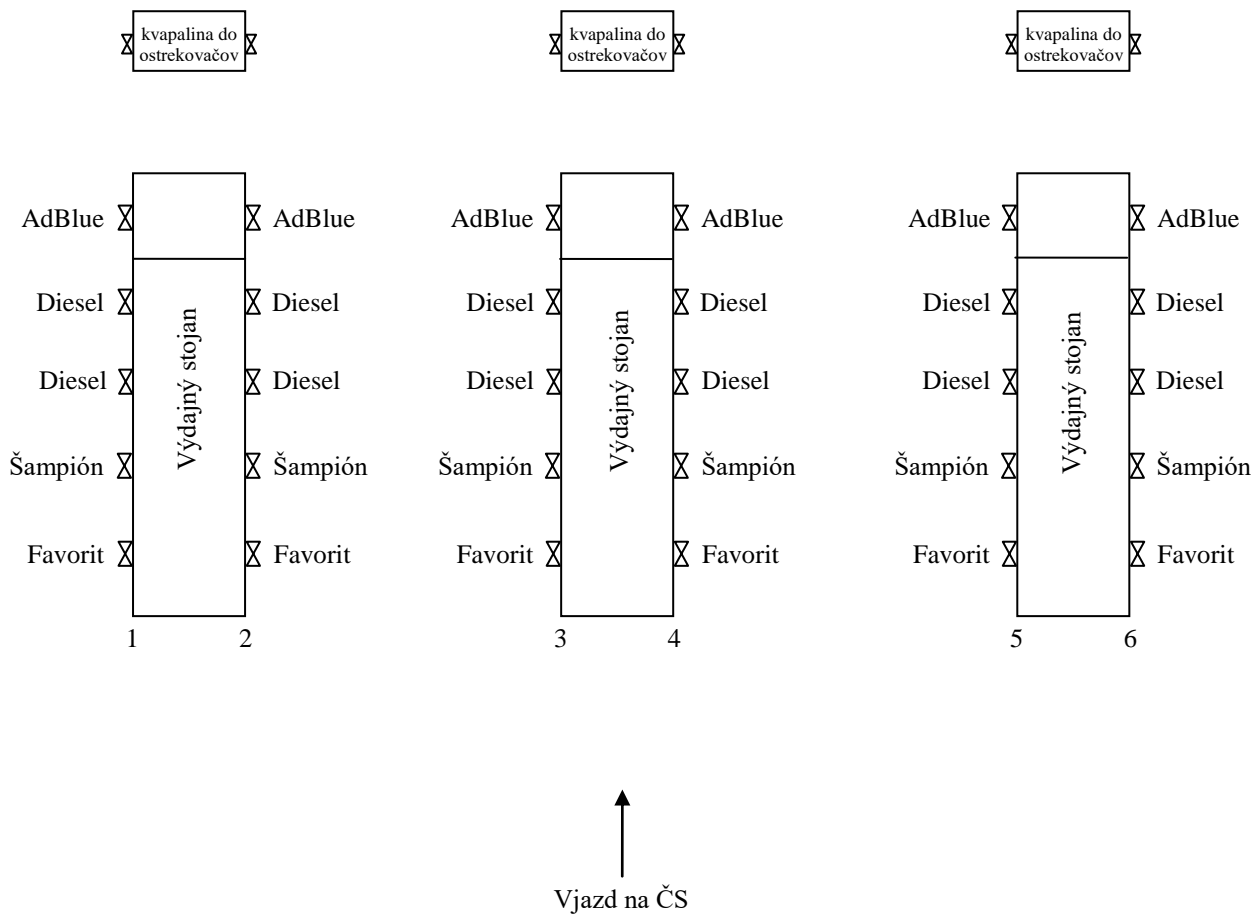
kvapalina do ostrekovačov

kvapalina do ostrekovačov

kvapalina do ostrekovačov

AdBlue
Diesel
Diesel
Šampión
Favorit

Výdajný stojan

AdBlue
Diesel
Diesel
Šampión
Favorit

1 2

AdBlue
Diesel
Diesel
Šampión
Favorit

Výdajný stojan

AdBlue
Diesel
Diesel
Šampión
Favorit

3 4

AdBlue
Diesel
Diesel
Šampión
Favorit

Výdajný stojan

AdBlue
Diesel
Diesel
Šampión
Favorit

5 6

Vjazd na ČS